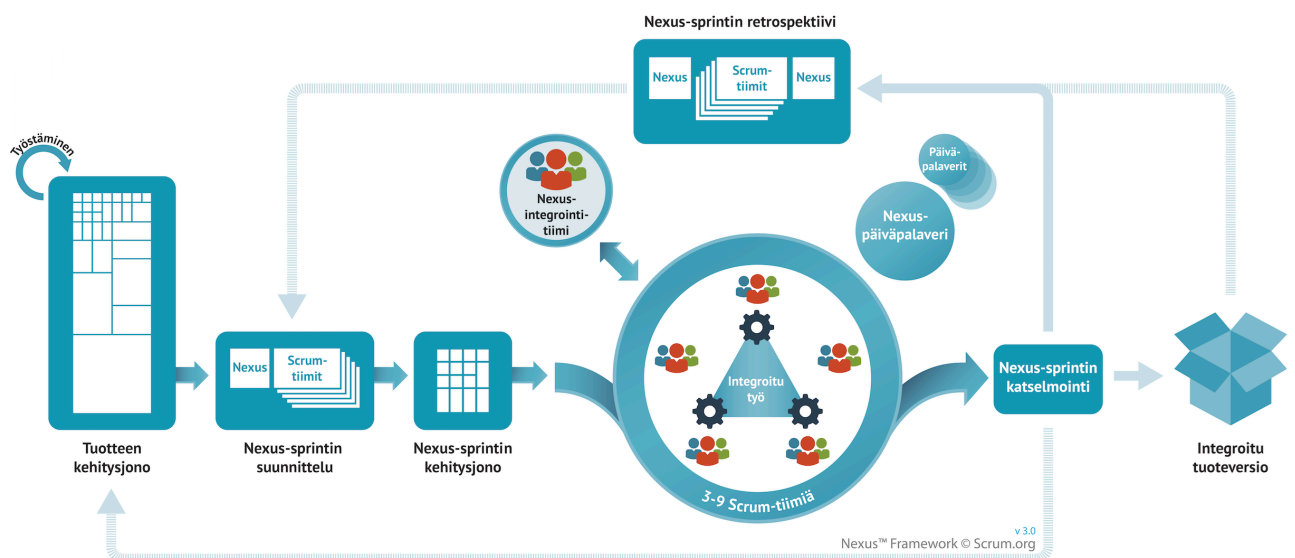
Nexus-sprintin retrospektiivi

Nexus

Scrum-tiimit

Nexus

Työstäminen

Nexus-integrointitiimi

Päivä-palaverit

Nexus-päiväpalaveri

Nexus

Scrum-tiimit

Integroitu työ

Nexus-sprintin katselmointi

Tuotteen kehitysjono

Nexus-sprintin suunnittelu

Nexus-sprintin kehitysjono

3-9 Scrum-tiimiä

Integroitu tuoteversio

v 3.0
Nexus™ Framework © Scrum.org